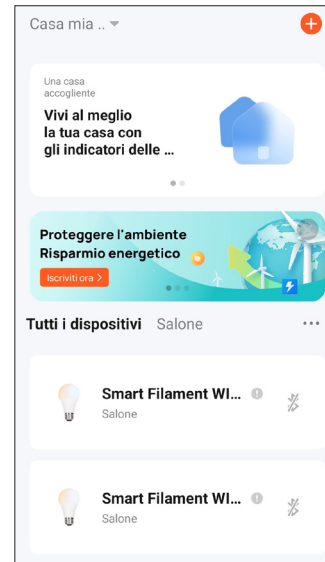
Casa mia ..

Una casa accogliente

Vivi al meglio la tua casa con gli indicatori delle ...

Proteggere l'ambiente
Risparmio energetico

Iscriviti ora >

Tutti i dispositivi Salone ...

Smart Filament WI...
Salone

Smart Filament WI...
Salone